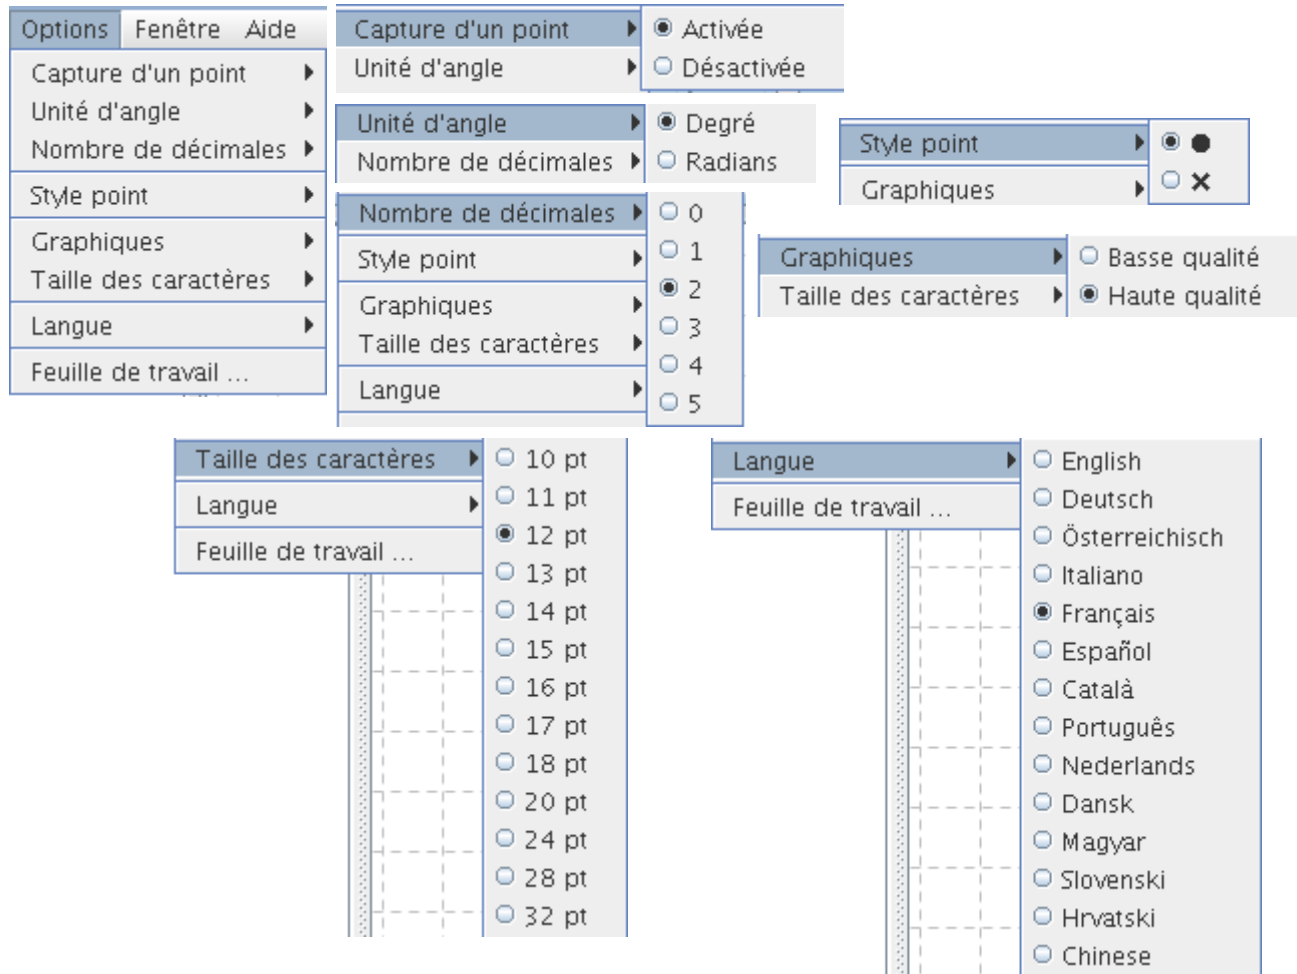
Options Fenêtre Aide

Capture d'un point
Unité d'angle
Nombre de décimales
Style point
Graphiques
Taille des caractères
Langue
Feuille de travail ...

Capture d'un point
Unité d'angle

Activée
Désactivée

Unité d'angle
Nombre de décimales

Degré
Radians

Style point
Graphiques

●
✕

Nombre de décimales
Style point
Graphiques
Taille des caractères
Langue

0
1
2
3
4
5

Graphiques
Taille des caractères

Basse qualité
Haute qualité

Taille des caractères
Langue
Feuille de travail ...

10 pt
11 pt
12 pt
13 pt
14 pt
15 pt
16 pt
17 pt
18 pt
20 pt
24 pt
28 pt
32 pt

Langue
Feuille de travail ...

English
Deutsch
Österreichisch
Italiano
Français
Español
Català
Português
Nederlands
Dansk
Magyar
Slovenski
Hrvatski
Chinese